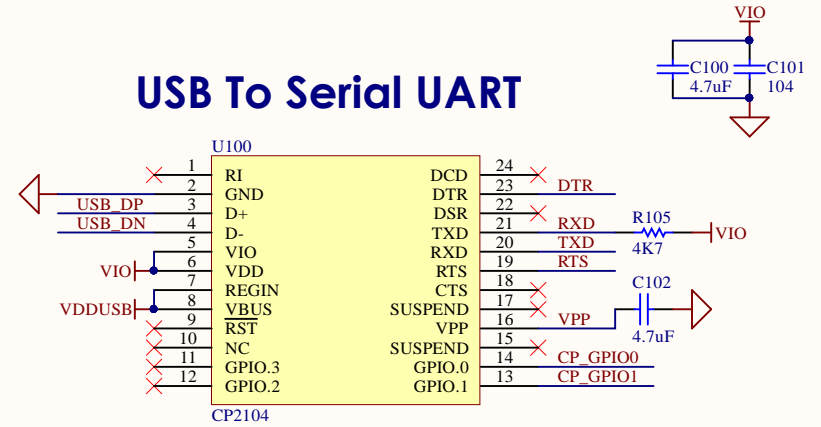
VIO

C100
4.7uF

C101
104

USB To Serial UART

U100

1 RI
2 GND
3 D+
4 D-
5 VIO
6 VDD
7 REGIN
8 VBUS
9 $\overline{RST}$
10 NC
11 GPIO.3
12 GPIO.2

24 DCD
23 DTR
22 DSR
21 TXD
20 RXD
19 RTS
18 CTS
17 SUSPEND
16 VPP
15 SUSPEND
14 GPIO.0
13 GPIO.1

CP2104

USB_DP
USB_DN
VIO
VDDUSB

DTR
RXD
TXD
RTS
R105
4K7
VIO
C102
VPP
4.7uF
CP_GPIO0
CP_GPIO1